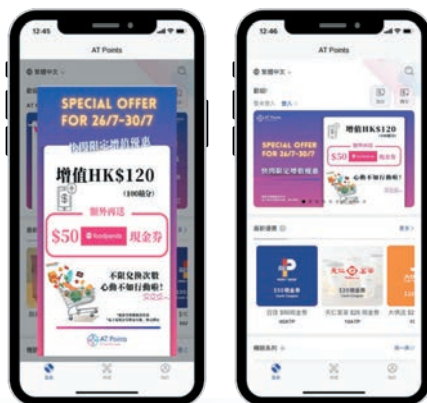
12:45

AT Points

繁體中文

SPECIAL OFFER FOR 26/7-30/7

快閃限定增值優惠

增值HK$120

(100積分)

額外再送

$50 foodpanda 現金券

不限兌換次數 心動不如行動啦!

AT Points

12:46

AT Points

繁體中文

SPECIAL OFFER FOR 26/7-30/7

快閃限定增值優惠

增值HK$120

$50 foodpanda 現金券

心動不如行動啦!

最新優惠

更多

$50 Cash Coupon

$25 Cash Coupon

大快活

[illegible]

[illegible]